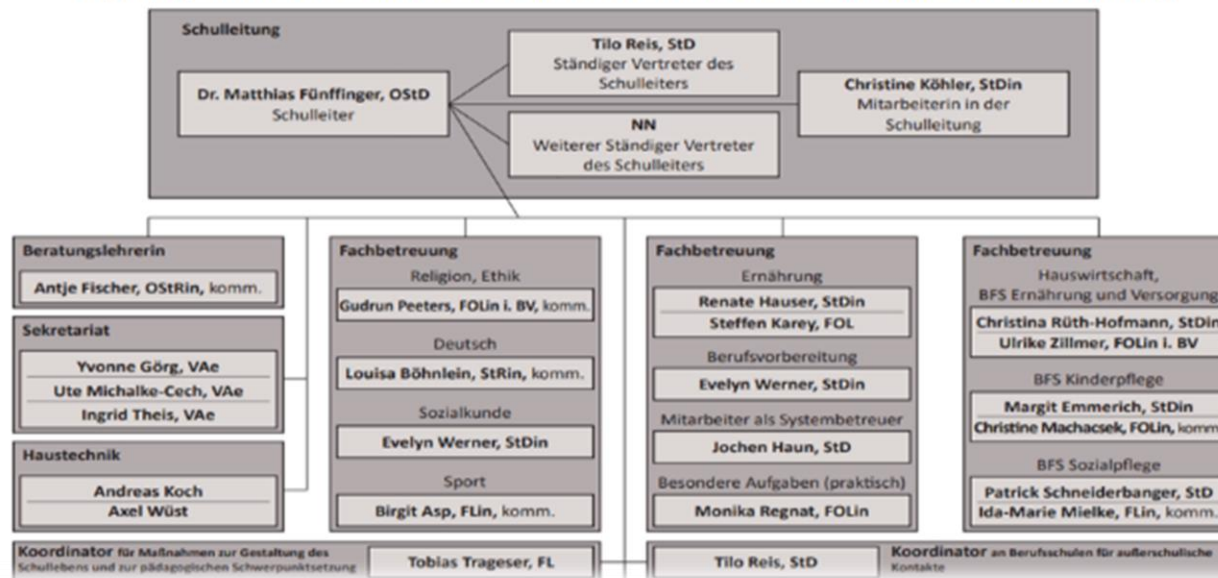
Schulleitung

Dr. Matthias Fünffinger, OStD
Schulleiter

Tilo Reis, StD
Ständiger Vertreter des Schulleiters

NN
Weiterer Ständiger Vertreter des Schulleiters

Christine Köhler, StDin
Mitarbeiterin in der Schulleitung

Beratungslehrerin
Antje Fischer, OStRin, komm.

Sekretariat
Yvonne Görg, VAe
Ute Michalke-Cech, VAe
Ingrid Theis, VAe

Haustechnik
Andreas Koch
Axel Wüst

Fachbetreuung
Religion, Ethik
Gudrun Peeters, FOLin i. BV, komm.
Deutsch
Louisa Böhnlein, StRin, komm.
Sozialkunde
Evelyn Werner, StDin
Sport
Birgit Asp, FLin, komm.

Fachbetreuung
Ernährung
Renate Hauser, StDin
Steffen Karey, FOL
Berufsvorbereitung
Evelyn Werner, StDin
Mitarbeiter als Systembetreuer
Jochen Haun, StD
Besondere Aufgaben (praktisch)
Monika Regnat, FOLin

Fachbetreuung
Hauswirtschaft, BFS Ernährung und Versorgung
Christina Rüth-Hofmann, StDin
Ulrike Zillmer, FOLin i. BV
BFS Kinderpflege
Margit Emmerich, StDin
Christine Machacsek, FOLin, komm
BFS Sozialpflege
Patrick Schneiderbanger, StD
Ida-Marie Mielke, FLin, komm.

Koordinator für Maßnahmen zur Gestaltung des Schullebens und zur pädagogischen Schwerpunktsetzung
Tobias Trageser, FL

Tilo Reis, StD
Koordinator an Berufsschulen für außerschulische Kontakte